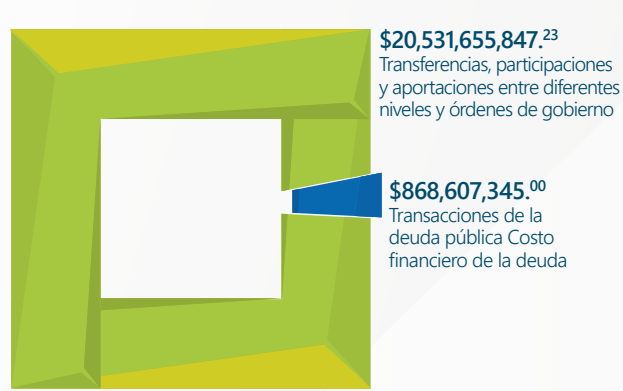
$20,531,655,847.$^{23}$
Transferencias, participaciones y aportaciones entre diferentes niveles y órdenes de gobierno

$868,607,345.$^{00}$
Transacciones de la deuda pública Costo financiero de la deuda